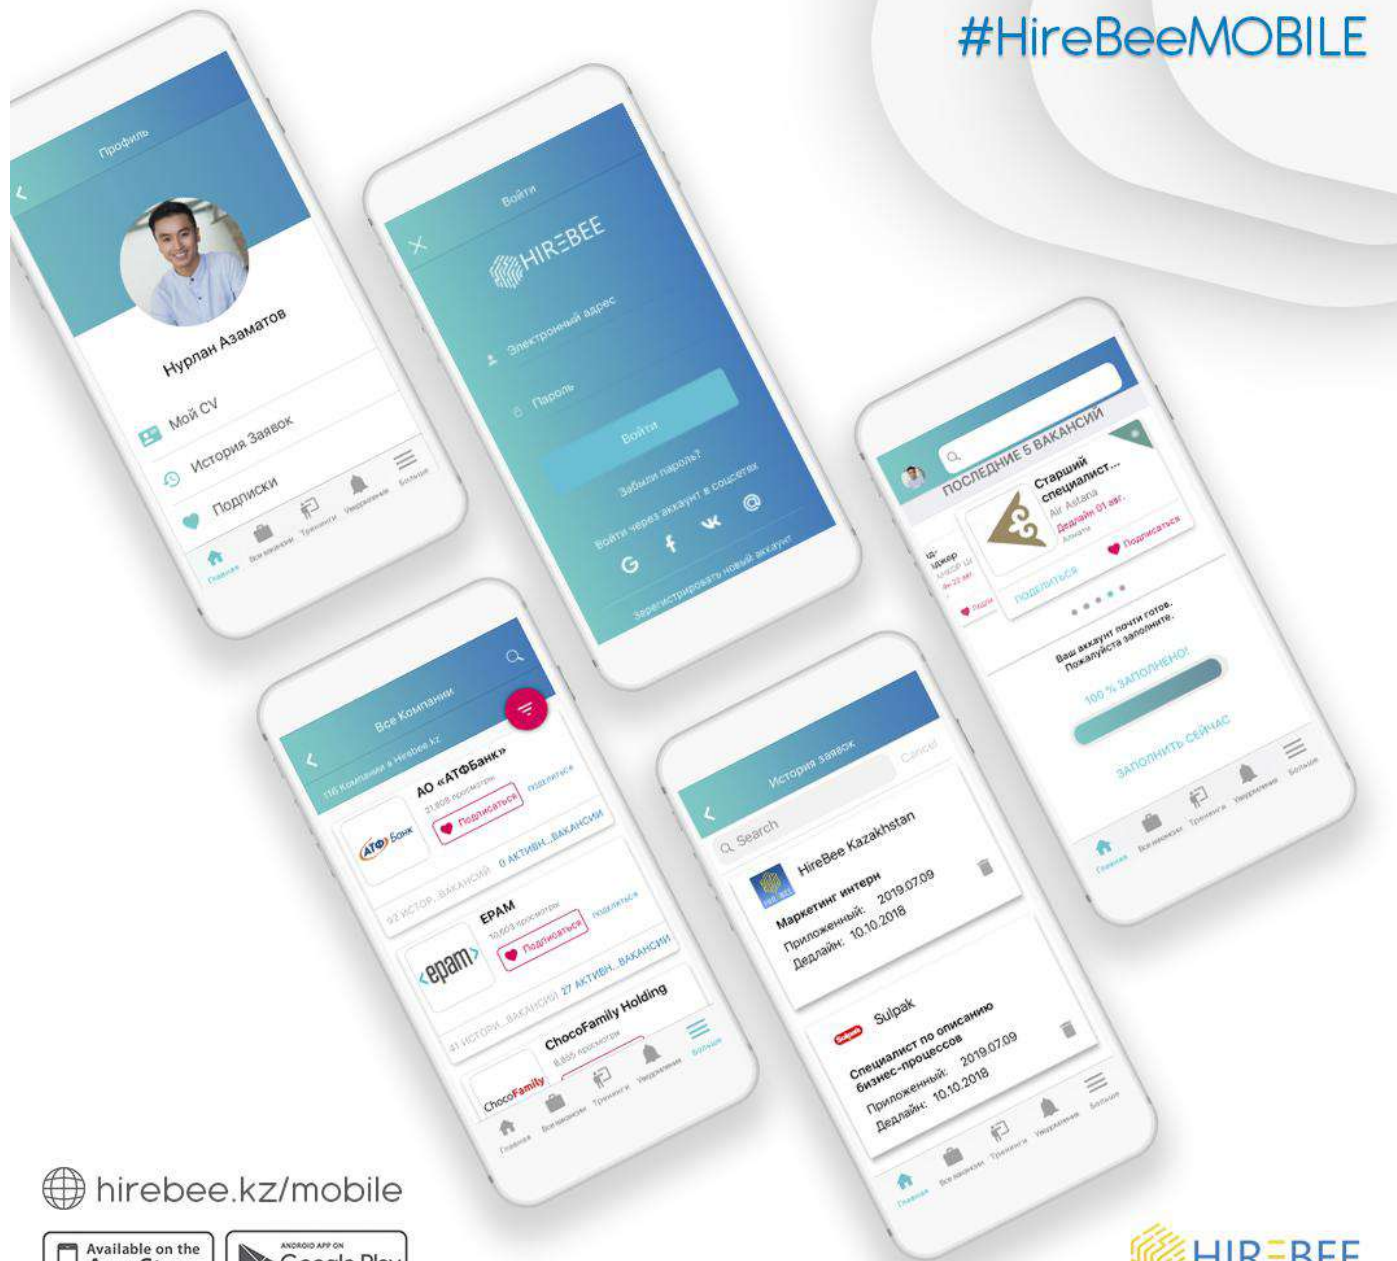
#HireBeeMOBILE

Профиль
Нурлан Азаматов
Мой CV
История Заявок
Подписки
Главная
Все вакансии
Тренинги
Уведомления
Больше

Войти
HIR=BEE
Электронный адрес
Пароль
Войти
Забыли пароль?
Войти через аккаунт в соцсетях
Зарегистрировать новый аккаунт

ПОСЛЕДНИЕ 5 ВАКАНСИЙ
Старший специалист...
Air Astana
Дедлайн: 01 авг.
Алматы
Подписаться
Поделиться
Ваш аккаунт почти готов. Пожалуйста заполните.
100 % ЗАПОЛНЕНО!
ЗАПОЛНИТЬ СЕЙЧАС
Главная
Все вакансии
Тренинги
Уведомления
Больше

Все Компании
116 Компании в Hirebee.kz
АО «АТФБанк»
21,808 просмотры
Подписаться
Поделиться
92 ИСТОР. ВАКАНСИЙ
0 АКТИВН. ВАКАНСИИ
EPAM
10,603 просмотры
Подписаться
Поделиться
41 ИСТОРИ. ВАКАНСИИ
27 АКТИВН. ВАКАНСИИ
ChocoFamily Holding
8,865 просмотры
Главная
Все вакансии
Тренинги
Уведомления
Больше

История заявок
Search
Cancel
HireBee Kazakhstan
Маркетинг интерн
Приложенный: 2019.07.09
Дедлайн: 10.10.2018
Sulpak
Специалист по описанию бизнес-процессов
Приложенный: 2019.07.09
Дедлайн: 10.10.2018
Главная
Все вакансии
Тренинги
Уведомления
Больше

hirebee.kz/mobile
Available on the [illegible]
ANDROID APP ON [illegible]
HIR=BEE